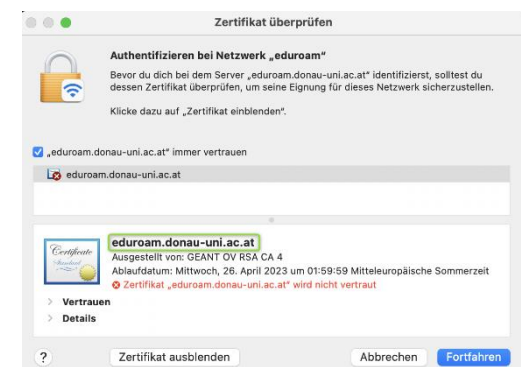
Zertifikat überprüfen

Authentifizieren bei Netzwerk „eduroam"

Bevor du dich bei dem Server „eduroam.donau-uni.ac.at" identifizierst, solltest du dessen Zertifikat überprüfen, um seine Eignung für dieses Netzwerk sicherzustellen.

Klicke dazu auf „Zertifikat einblenden".

„eduroam.donau-uni.ac.at" immer vertrauen

eduroam.donau-uni.ac.at

Certificate Standard

eduroam.donau-uni.ac.at
Ausgestellt von: GEANT OV RSA CA 4
Ablaufdatum: Mittwoch, 26. April 2023 um 01:59:59 Mitteleuropäische Sommerzeit
Zertifikat „eduroam.donau-uni.ac.at" wird nicht vertraut

Vertrauen
Details

?
Zertifikat ausblenden
Abbrechen
Fortfahren